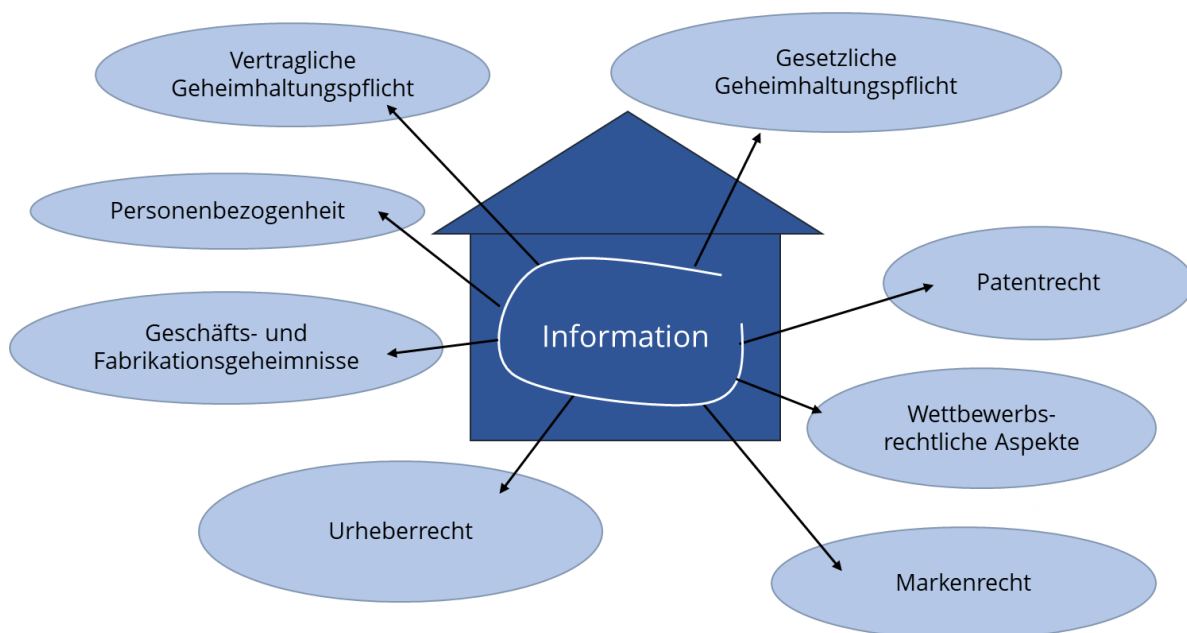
Vertragliche Geheimhaltungspflicht

Gesetzliche Geheimhaltungspflicht

Personenbezogenheit

Information

Patentrecht

Geschäfts- und Fabrikationsgeheimnisse

Wettbewerbs-rechtliche Aspekte

Urheberrecht

Markenrecht